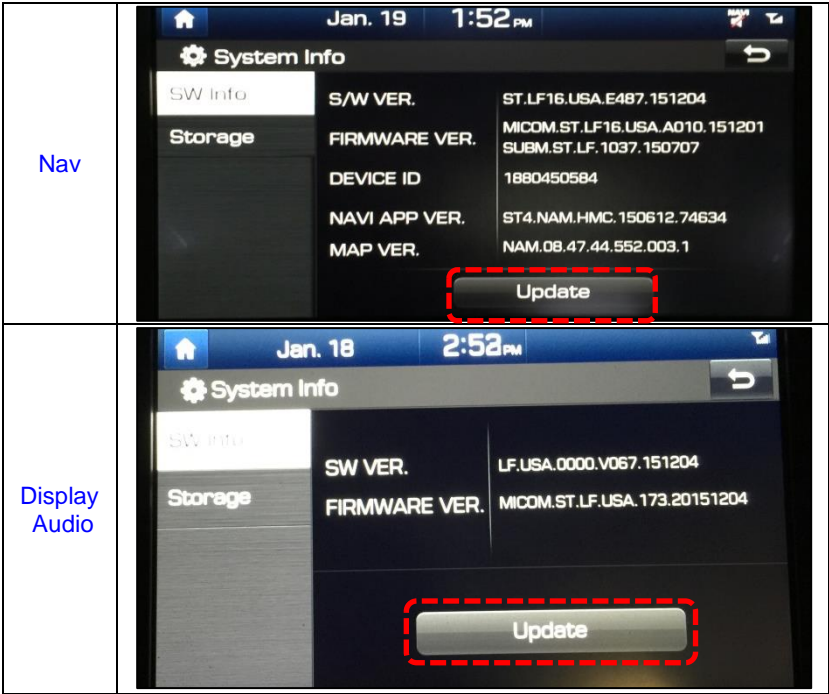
| | |
|---|---|
| Nav | Jan. 19 1:52PM<br>System Info<br>SW Info<br>Storage<br>S/W VER. ST.LF16.USA.E487.151204<br>FIRMWARE VER. MICOM.ST.LF16.USA.A010.151201 SUBM.ST.LF.1037.150707<br>DEVICE ID 1880450584<br>NAVI APP VER. ST4.NAM.HMC.150612.74634<br>MAP VER. NAM.08.47.44.552.003.1<br>Update |
| Display Audio | Jan. 18 2:52PM<br>System Info<br>SW Info<br>Storage<br>SW VER. LF.USA.0000.V067.151204<br>FIRMWARE VER. MICOM.ST.LF.USA.173.20151204<br>Update |